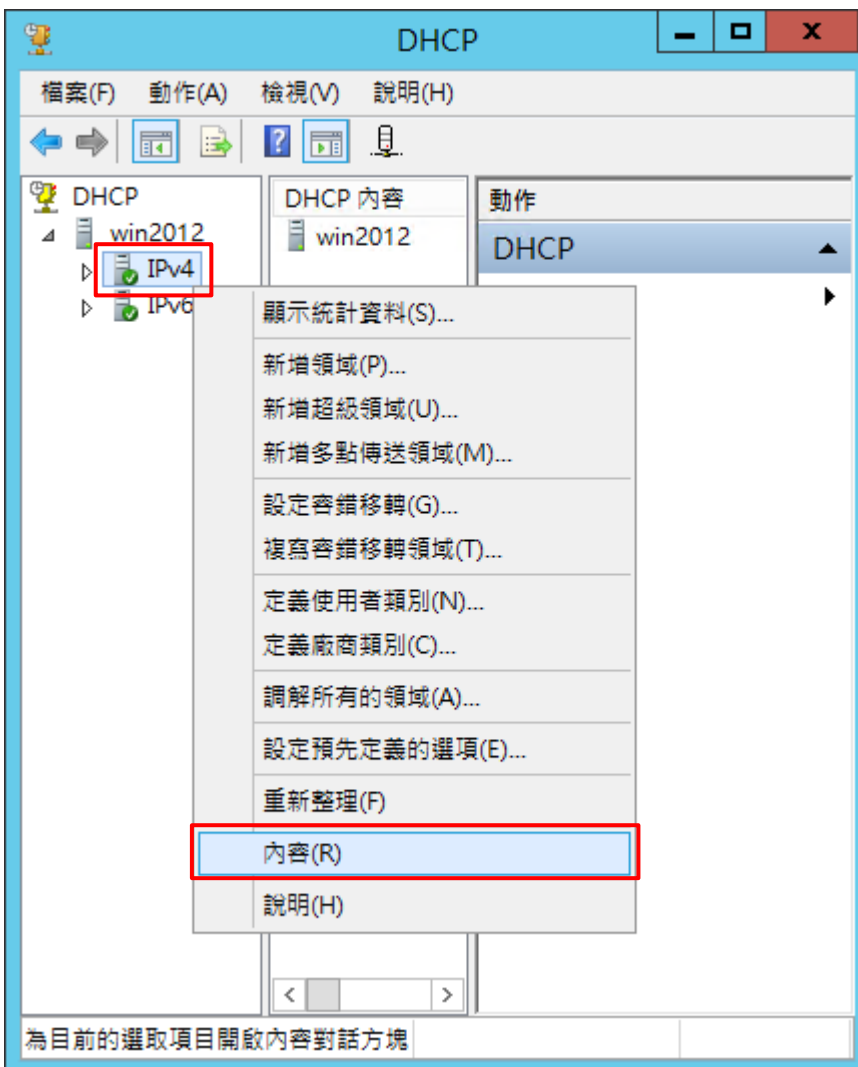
DHCP

檔案(F) 動作(A) 檢視(V) 說明(H)

DHCP
win2012
IPv4
IPv6

DHCP 內容
win2012

動作
DHCP

顯示統計資料(S)...
新增領域(P)...
新增超級領域(U)...
新增多點傳送領域(M)...
設定容錯移轉(G)...
複寫容錯移轉領域(T)...
定義使用者類別(N)...
定義廠商類別(C)...
調解所有的領域(A)...
設定預先定義的選項(E)...
重新整理(F)
內容(R)
說明(H)

為目前的選取項目開啟內容對話方塊